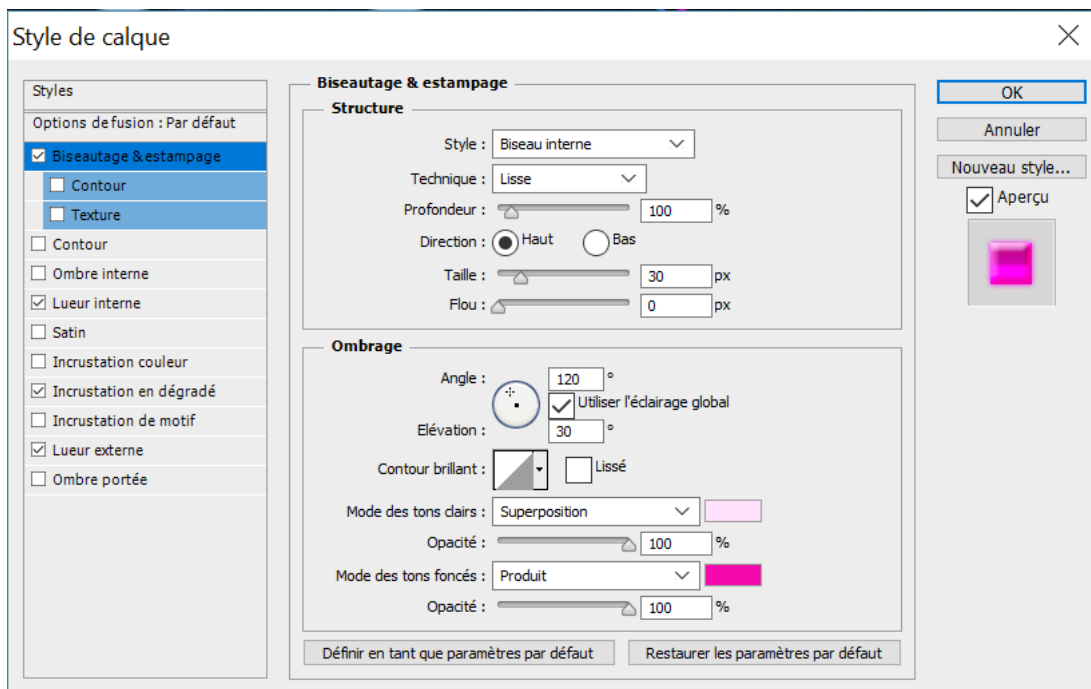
Style de calque

Styles
Options de fusion : Par défaut
Biseautage & estampage
Contour
Texture
Contour
Ombre interne
Lueur interne
Satin
Incrustation couleur
Incrustation en dégradé
Incrustation de motif
Lueur externe
Ombre portée

Biseautage & estampage
Structure
Style : Biseau interne
Technique : Lisse
Profondeur : 100 %
Direction : Haut Bas
Taille : 30 px
Flou : 0 px

Ombrage
Angle : 120 °
Utiliser l'éclairage global
Elévation : 30 °
Contour brillant : Lissé
Mode des tons clairs : Superposition
Opacité : 100 %
Mode des tons foncés : Produit
Opacité : 100 %

Définir en tant que paramètres par défaut
Restaurer les paramètres par défaut

OK
Annuler
Nouveau style...
Aperçu